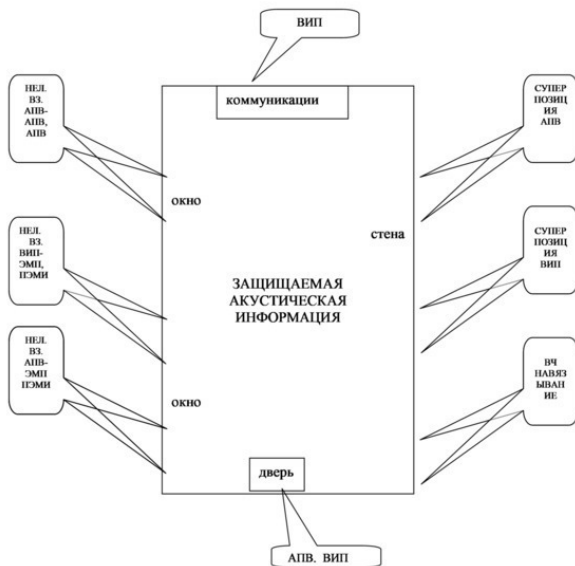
ВИП

коммуникации

НЕЛ. ВЗ. АПВ-АПВ, АПВ

окно

НЕЛ. ВЗ. ВИП-ЭМП, ПЭМИ

НЕЛ. ВЗ. АПВ-ЭМП ПЭМИ

окно

ЗАЩИЩАЕМАЯ АКУСТИЧЕСКАЯ ИНФОРМАЦИЯ

стена

СУПЕР ПОЗИЦ ИЯ АПВ

СУПЕР ПОЗИЦ ИЯ ВИП

ВЧ НАВЯЗ ЫВАН ИЕ

дверь

АПВ. ВИП